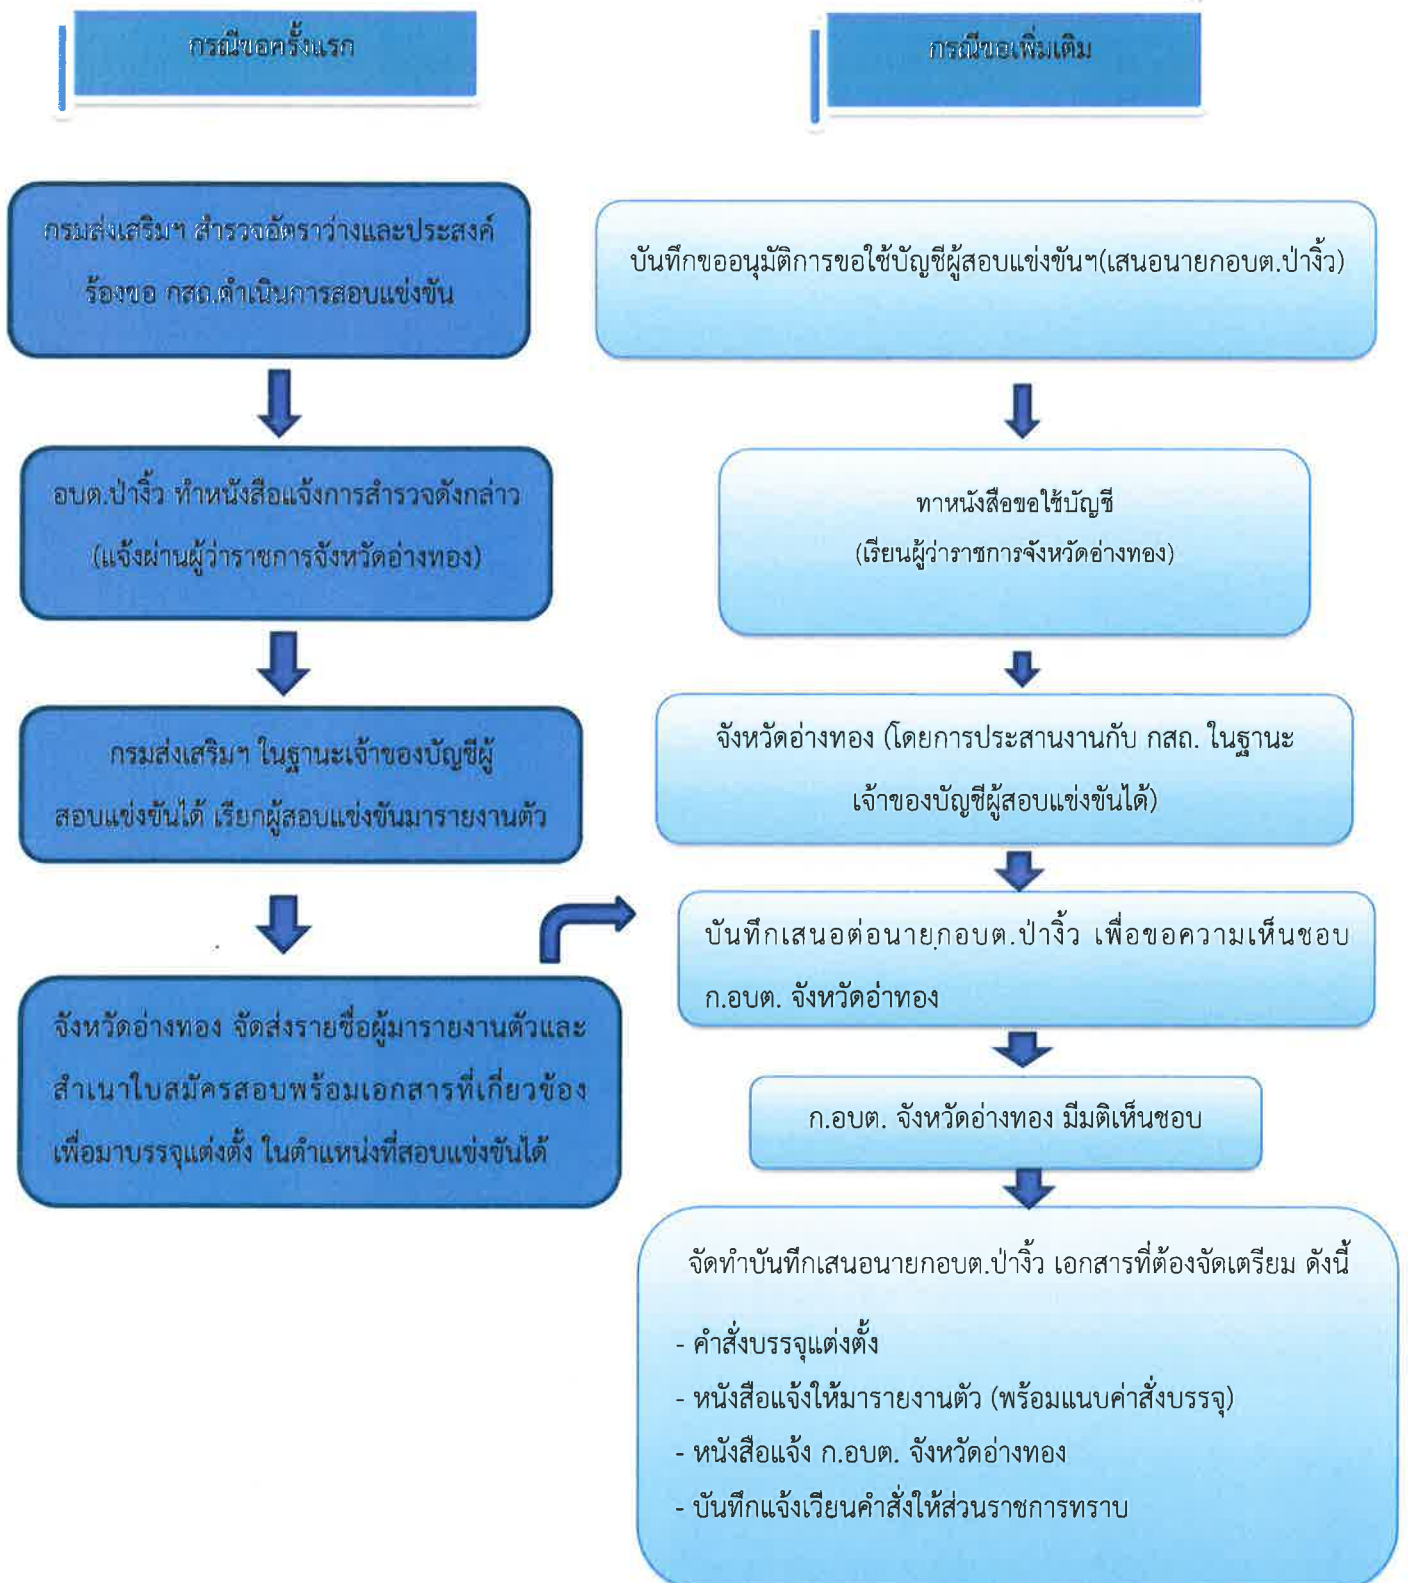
กรณีขอครั้งแรก

กรณีขอเพิ่มเติม

กรมส่งเสริมฯ สำรวจอัตราว่างและประสงค์ร้องขอ กสถ.ดำเนินการสอบแข่งขัน

อบต.ป่างิ้ว ทำหนังสือแจ้งการสำรวจดังกล่าว (แจ้งผ่านผู้ว่าราชการจังหวัดอ่างทอง)

กรมส่งเสริมฯ ในฐานะเจ้าของบัญชีผู้สอบแข่งขันได้ เรียกผู้สอบแข่งขันมารายงานตัว

จังหวัดอ่างทอง จัดส่งรายชื่อผู้มารายงานตัวและสำเนาใบสมัครสอบพร้อมเอกสารที่เกี่ยวข้อง เพื่อมาบรรจุแต่งตั้ง ในตำแหน่งที่สอบแข่งขันได้

บันทึกขออนุมัติการขอใช้บัญชีผู้สอบแข่งขันฯ(เสนอนายกอบต.ป่างิ้ว)

ทาหนังสือขอใช้บัญชี (เรียนผู้ว่าราชการจังหวัดอ่างทอง)

จังหวัดอ่างทอง (โดยการประสานงานกับ กสถ. ในฐานะเจ้าของบัญชีผู้สอบแข่งขันได้)

บันทึกเสนอต่อนายกอบต.ป่างิ้ว เพื่อขอความเห็นชอบ ก.อบต. จังหวัดอ่าทอง

ก.อบต. จังหวัดอ่างทอง มีมติเห็นชอบ

จัดทำบันทึกเสนอนายกอบต.ป่างิ้ว เอกสารที่ต้องจัดเตรียม ดังนี้

- คำสั่งบรรจุแต่งตั้ง
- หนังสือแจ้งให้มารายงานตัว (พร้อมแนบคำสั่งบรรจุ)
- หนังสือแจ้ง ก.อบต. จังหวัดอ่างทอง
- บันทึกแจ้งเวียนคำสั่งให้ส่วนราชการทราบ